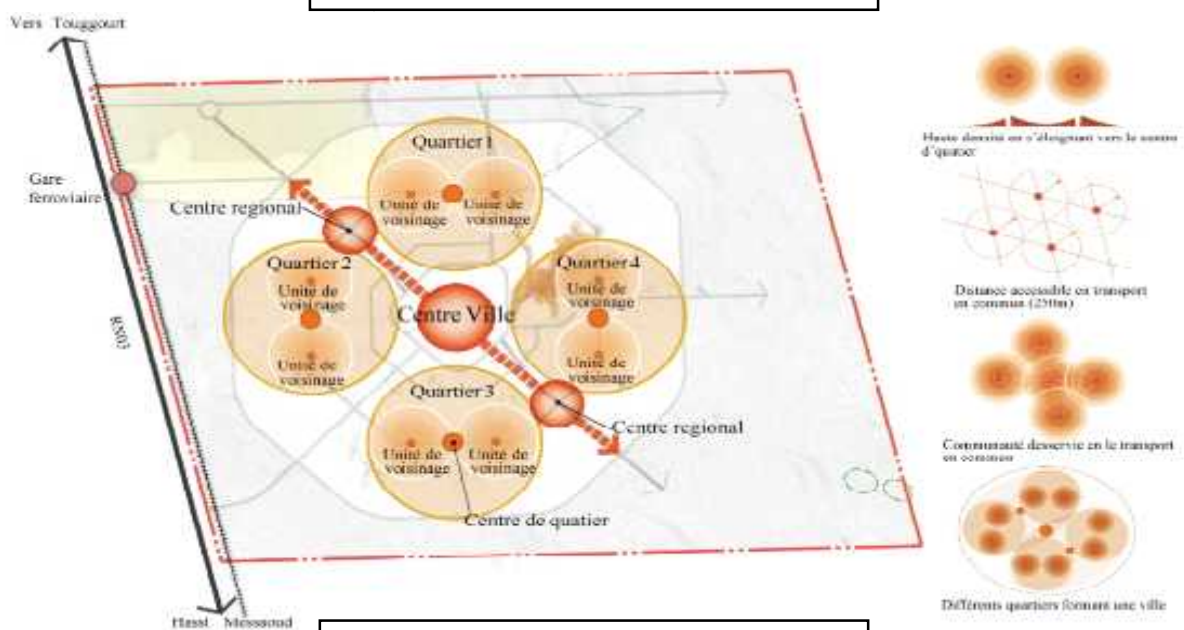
Vers Touggourt

Gare ferroviaire

Centre regional

Quartier 1

Unité de voisinage

Unité de voisinage

Quartier 2

Unité de voisinage

Unité de voisinage

Centre Ville

Quartier 4

Unité de voisinage

Unité de voisinage

Quartier 3

Unité de voisinage

Unité de voisinage

Centre regional

Centre de quatier

RN03

Hassi Messaoud

Haute densité en s'éloignant vers le centre d'quatier

Distance accessible en transport en commun (250m)

Communauté desservie en le transport en commun

Différents quartiers formant une ville